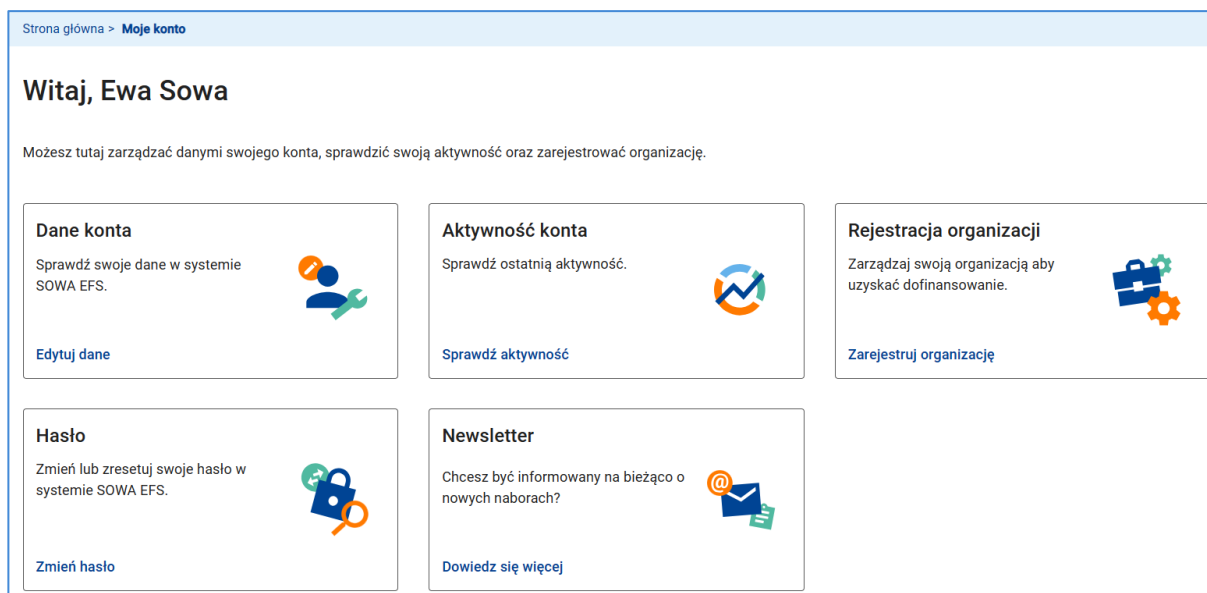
Strona główna > Moje konto

Witaj, Ewa Sowa

Możesz tutaj zarządzać danymi swojego konta, sprawdzić swoją aktywność oraz zarejestrować organizację.

Dane konta

Sprawdź swoje dane w systemie SOWA EFS.

Edytuj dane

Aktywność konta

Sprawdź ostatnią aktywność.

Sprawdź aktywność

Rejestracja organizacji

Zarządzaj swoją organizacją aby uzyskać dofinansowanie.

Zarejestruj organizację

Hasło

Zmień lub zresetuj swoje hasło w systemie SOWA EFS.

Zmień hasło

Newsletter

Chcesz być informowany na bieżąco o nowych naborach?

Dowiedz się więcej